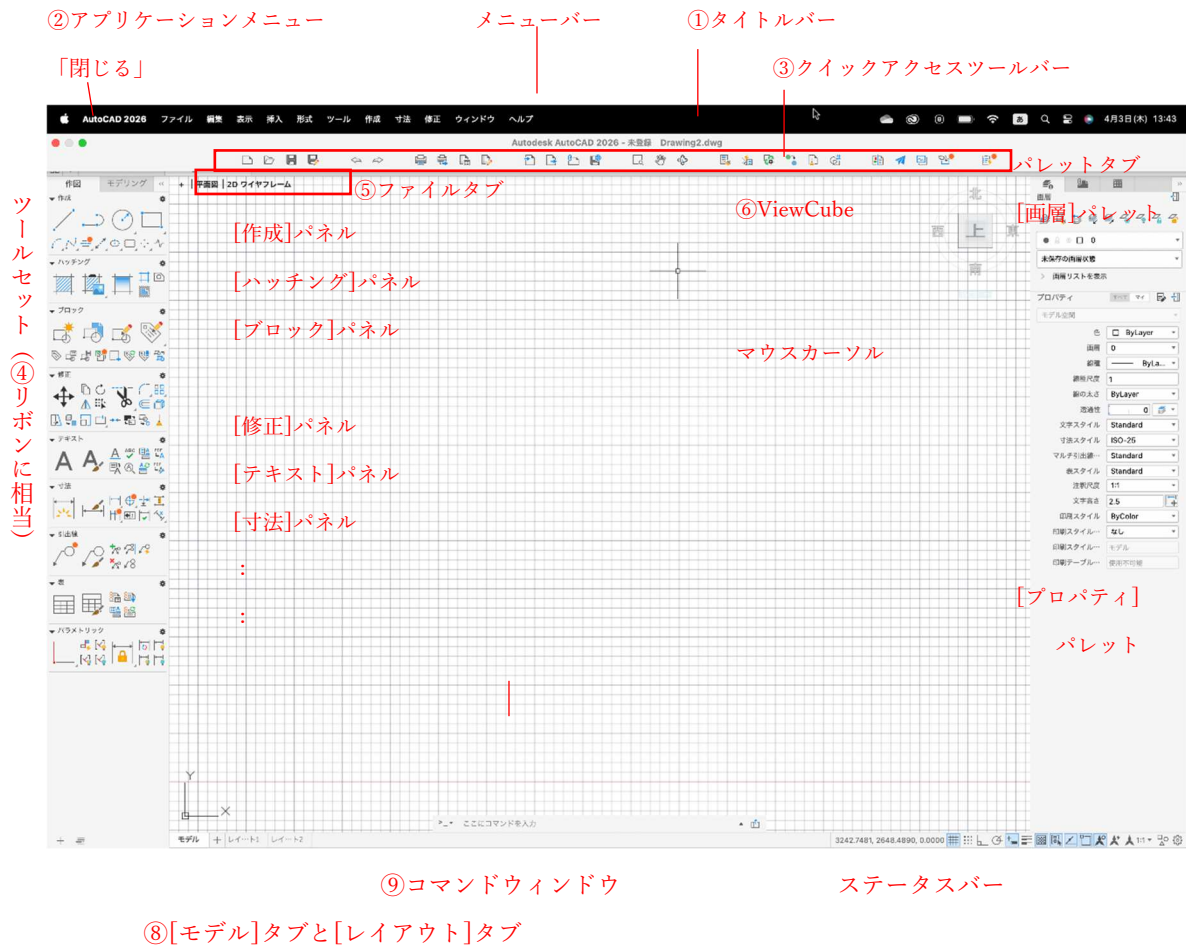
②アプリケーションメニュー
メニューバー
①タイトルバー
「閉じる」
③クイックアクセスツールバー

AutoCAD 2026 ファイル 編集 表示 挿入 形式 ツール 作成 寸法 修正 ウィンドウ ヘルプ
4月3日(木) 13:43
Autodesk AutoCAD 2026 - 未登録 Drawing2.dwg

パレットタブ
ツールセット（④リボンに相当）
作図 モデリング
平面図 2D ワイヤフレーム
⑤ファイルタブ
⑥ViewCube
[画層]パレット
北
西 上 東
南

作成
[作成]パネル
ハッチング
[ハッチング]パネル
ブロック
[ブロック]パネル
マウスカーソル
修正
[修正]パネル
テキスト
[テキスト]パネル
寸法
[寸法]パネル
引出線
表
パラメトリック
:
:

画層
未保存の画層状態
画層リストを表示
プロパティ
モデル空間

| 色 | ByLayer |
|---|---|
| 画層 | 0 |
| 線種 | ByLa... |
| 線種尺度 | 1 |
| 線の太さ | ByLayer |
| 透過性 | 0 |
| 文字スタイル | Standard |
| 寸法スタイル | ISO-25 |
| マルチ引出線... | Standard |
| 表スタイル | Standard |
| 注釈尺度 | 1:1 |
| 文字高さ | 2.5 |
| 印刷スタイル | ByColor |
| 印刷スタイル... | なし |
| 印刷スタイル... | モデル |
| 印刷テーブル... | 使用不可能 |

[プロパティ]
パレット

Y
X
ここにコマンドを入力
モデル レイ…ト1 レイ…ト2
3242.7481, 2648.4890, 0.0000
1:1

⑨コマンドウィンドウ
ステータスバー
⑧[モデル]タブと[レイアウト]タブ